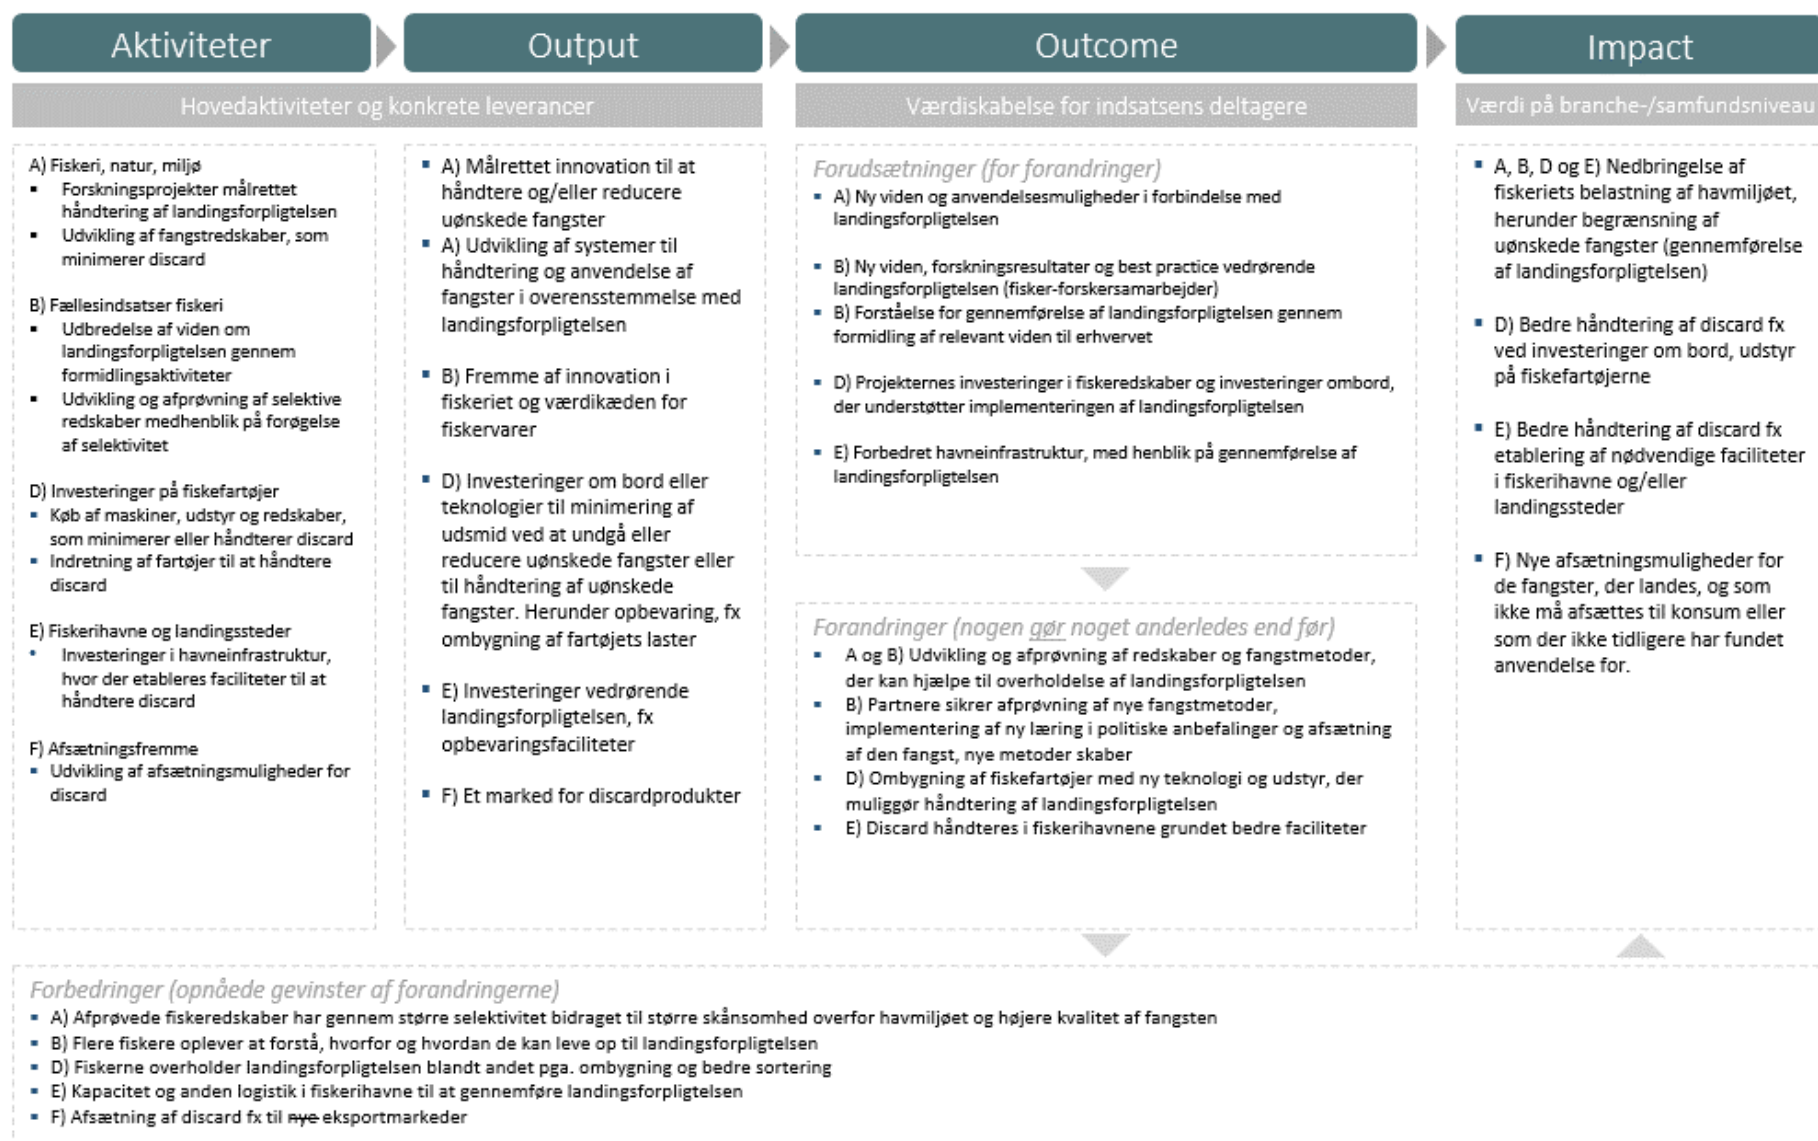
Aktiviteter

Output

Outcome

Impact

Hovedaktiviteter og konkrete leverancer

Værdiskabelse for indsatsens deltagere

Værdi på branche-/samfundsniveau

A) Fiskeri, natur, miljø
- Forskningsprojekter målrettet håndtering af landingsforpligtelsen
- Udvikling af fangstredskaber, som minimerer discard

B) Fællesindsatser fiskeri
- Udbredelse af viden om landingsforpligtelsen gennem formidlingsaktiviteter
- Udvikling og afprøvning af selektive redskaber medhenblik på forøgelse af selektivitet

D) Investeringer på fiskefartøjer
- Køb af maskiner, udstyr og redskaber, som minimerer eller håndterer discard
- Indretning af fartøjer til at håndtere discard

E) Fiskerihavne og landingssteder
- Investeringer i havneinfrastruktur, hvor der etableres faciliteter til at håndtere discard

F) Afsætningsfremme
- Udvikling af afsætningsmuligheder for discard

- A) Målrettet innovation til at håndtere og/eller reducere uønskede fangster
- A) Udvikling af systemer til håndtering og anvendelse af fangster i overensstemmelse med landingsforpligtelsen

- B) Fremme af innovation i fiskeriet og værdikæden for fiskervarer

- D) Investeringer om bord eller teknologier til minimering af udsmid ved at undgå eller reducere uønskede fangster eller til håndtering af uønskede fangster. Herunder opbevaring, fx ombygning af fartøjets laster

- E) Investeringer vedrørende landingsforpligtelsen, fx opbevaringsfaciliteter

- F) Et marked for discardprodukter

Forudsætninger (for forandringer)
- A) Ny viden og anvendelsesmuligheder i forbindelse med landingsforpligtelsen

- B) Ny viden, forskningsresultater og best practice vedrørende landingsforpligtelsen (fisker-forskersamarbejder)
- B) Forståelse for gennemførelse af landingsforpligtelsen gennem formidling af relevant viden til erhvervet

- D) Projekternes investeringer i fiskeredskaber og investeringer ombord, der understøtter implementeringen af landingsforpligtelsen

- E) Forbedret havneinfrastruktur, med henblik på gennemførelse af landingsforpligtelsen

Forandringer (nogen gør noget anderledes end før)
- A og B) Udvikling og afprøvning af redskaber og fangstmetoder, der kan hjælpe til overholdelse af landingsforpligtelsen
- B) Partnere sikrer afprøvning af nye fangstmetoder, implementering af ny læring i politiske anbefalinger og afsætning af den fangst, nye metoder skaber
- D) Ombygning af fiskefartøjer med ny teknologi og udstyr, der muliggør håndtering af landingsforpligtelsen
- E) Discard håndteres i fiskerihavnene grundet bedre faciliteter

- A, B, D og E) Nedbringelse af fiskeriets belastning af havmiljøet, herunder begrænsning af uønskede fangster (gennemførelse af landingsforpligtelsen)

- D) Bedre håndtering af discard fx ved investeringer om bord, udstyr på fiskefartøjerne

- E) Bedre håndtering af discard fx etablering af nødvendige faciliteter i fiskerihavne og/eller landingssteder

- F) Nye afsætningsmuligheder for de fangster, der landes, og som ikke må afsættes til konsum eller som der ikke tidligere har fundet anvendelse for.

Forbedringer (opnåede gevinster af forandringerne)
- A) Afprøvede fiskeredskaber har gennem større selektivitet bidraget til større skånsomhed overfor havmiljøet og højere kvalitet af fangsten
- B) Flere fiskere oplever at forstå, hvorfor og hvordan de kan leve op til landingsforpligtelsen
- D) Fiskerne overholder landingsforpligtelsen blandt andet pga. ombygning og bedre sortering
- E) Kapacitet og anden logistik i fiskerihavne til at gennemføre landingsforpligtelsen
- F) Afsætning af discard fx til nye eksportmarkeder